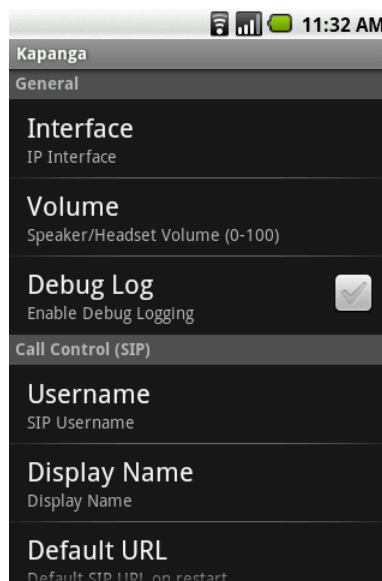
11:32 AM

Kapanga

General

Interface
IP Interface

Volume
Speaker/Headset Volume (0-100)

Debug Log
Enable Debug Logging

Call Control (SIP)

Username
SIP Username

Display Name
Display Name

Default URL
Default SIP URL on restart